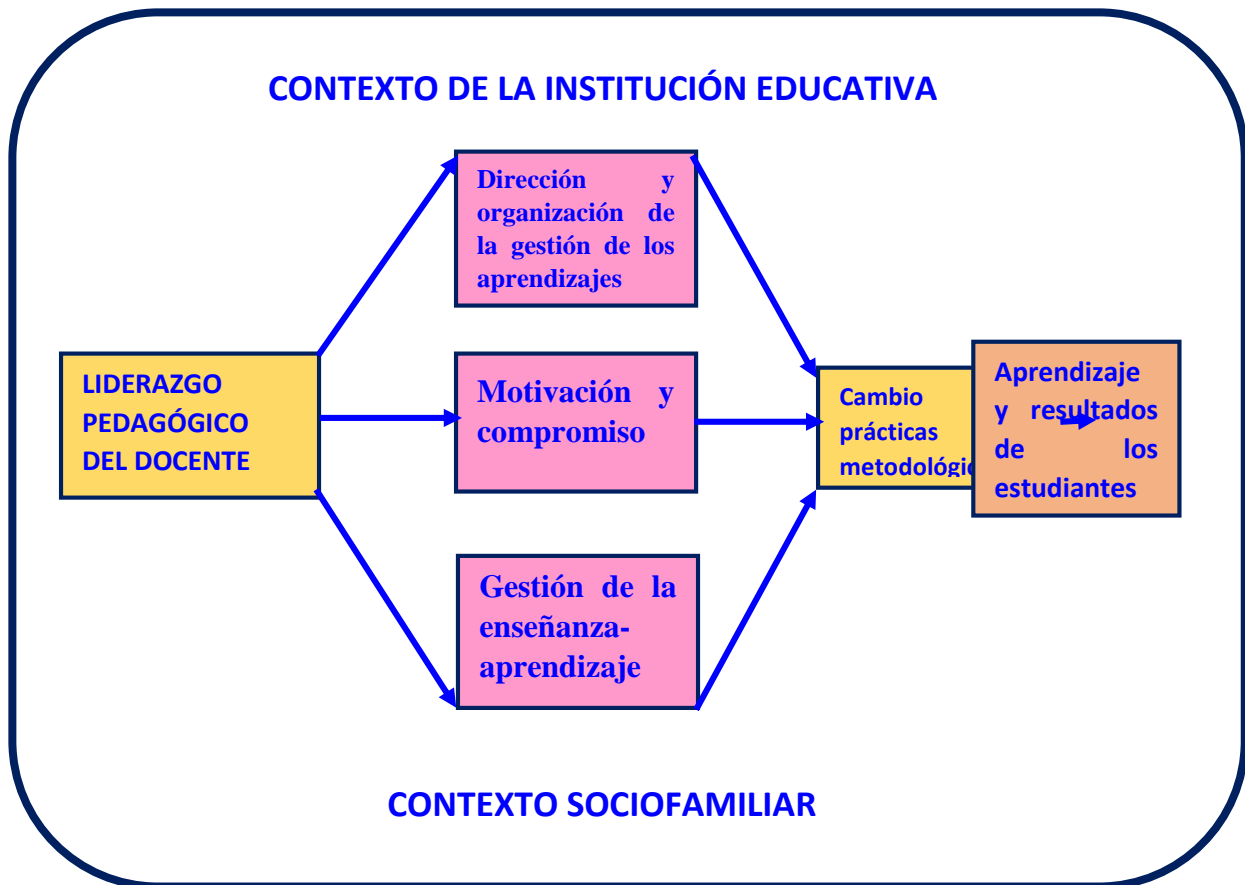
CONTEXTO DE LA INSTITUCIÓN EDUCATIVA

LIDERAZGO PEDAGÓGICO DEL DOCENTE

Dirección y organización de la gestión de los aprendizajes

Motivación y compromiso

Gestión de la enseñanza-aprendizaje

Cambio prácticas metodológi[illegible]

Aprendizaje y resultados de los estudiantes

CONTEXTO SOCIOFAMILIAR